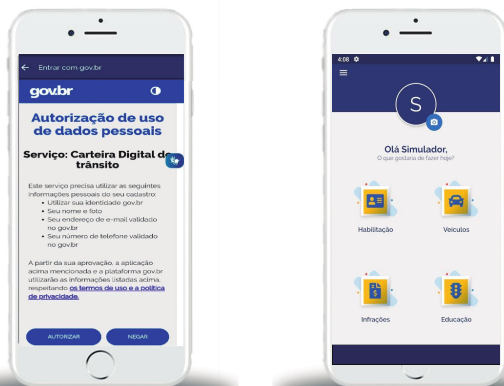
← Entrar com gov.br

gov.br

Autorização de uso de dados pessoais

Serviço: Carteira Digital de trânsito

Este serviço precisa utilizar as seguintes informações pessoais do seu cadastro:
- Utilizar sua identidade gov.br
- Seu nome e foto
- Seu endereço de e-mail validado no gov.br
- Seu número de telefone validado no gov.br

A partir da sua aprovação, a aplicação acima mencionada e a plataforma gov.br utilizarão as informações listadas acima, respeitando os termos de uso e a política de privacidade.

AUTORIZAR
NEGAR

4:08

S

Olá Simulador,
O que gostaria de fazer hoje?

Habilitação
Veículos
Infrações
Educação